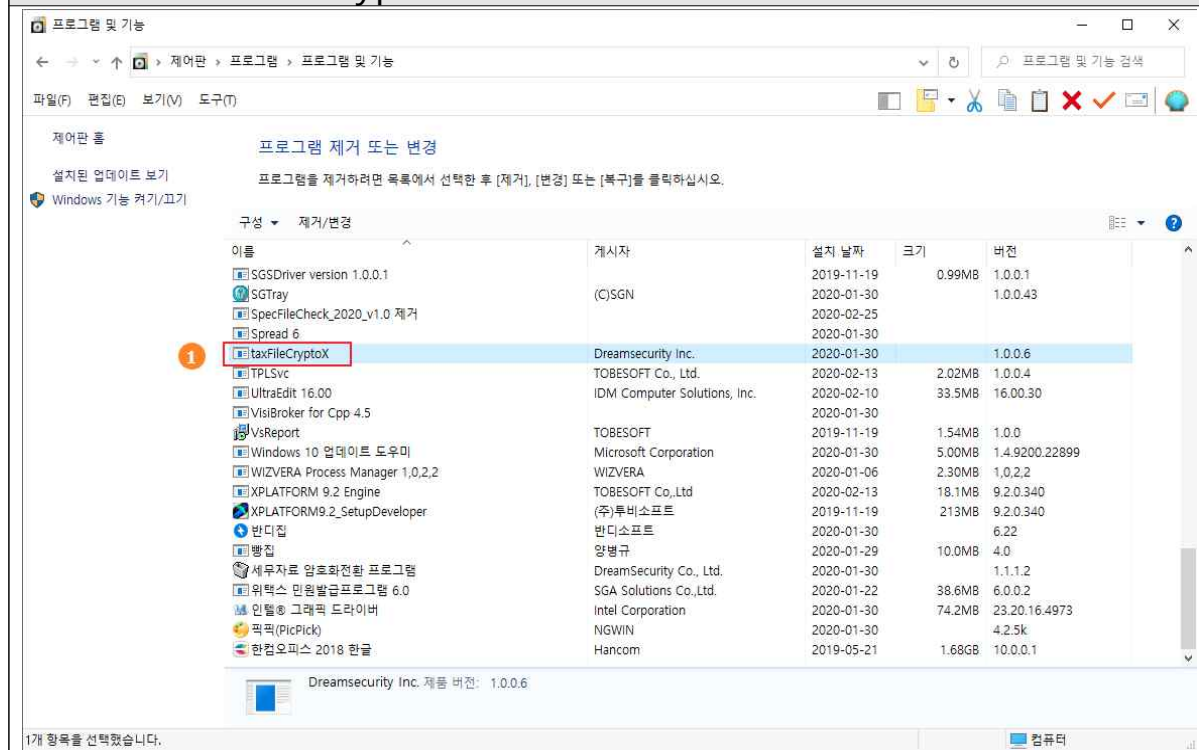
프로그램 및 기능

← → ↑ 제어판 › 프로그램 › 프로그램 및 기능

프로그램 및 기능 검색

파일(F) 편집(E) 보기(V) 도구(T)

제어판 홈

설치된 업데이트 보기

Windows 기능 켜기/끄기

프로그램 제거 또는 변경

프로그램을 제거하려면 목록에서 선택한 후 [제거], [변경] 또는 [복구]를 클릭하십시오.

구성 ▾ 제거/변경

| 이름 | 게시자 | 설치 날짜 | 크기 | 버전 |
|---|---|---|---|---|
| SGSDriver version 1.0.0.1 | | 2019-11-19 | 0.99MB | 1.0.0.1 |
| SGTray | (C)SGN | 2020-01-30 | | 1.0.0.43 |
| SpecFileCheck_2020_v1.0 제거 | | 2020-02-25 | | |
| Spread 6 | | 2020-01-30 | | |
| taxFileCryptoX | Dreamsecurity Inc. | 2020-01-30 | | 1.0.0.6 |
| TPLSvc | TOBESOFT Co., Ltd. | 2020-02-13 | 2.02MB | 1.0.0.4 |
| UltraEdit 16.00 | IDM Computer Solutions, Inc. | 2020-02-10 | 33.5MB | 16.00.30 |
| VisiBroker for Cpp 4.5 | | 2020-01-30 | | |
| VsReport | TOBESOFT | 2019-11-19 | 1.54MB | 1.0.0 |
| Windows 10 업데이트 도우미 | Microsoft Corporation | 2020-01-30 | 5.00MB | 1.4.9200.22899 |
| WIZVERA Process Manager 1,0,2,2 | WIZVERA | 2020-01-06 | 2.30MB | 1,0,2,2 |
| XPLATFORM 9.2 Engine | TOBESOFT Co.,Ltd | 2020-02-13 | 18.1MB | 9.2.0.340 |
| XPLATFORM9.2_SetupDeveloper | (주)투비소프트 | 2019-11-19 | 213MB | 9.2.0.340 |
| 반디집 | 반디소프트 | 2020-01-30 | | 6.22 |
| 빵집 | 양병규 | 2020-01-29 | 10.0MB | 4.0 |
| 세무자료 암호화전환 프로그램 | DreamSecurity Co., Ltd. | 2020-01-30 | | 1.1.1.2 |
| 위택스 민원발급프로그램 6.0 | SGA Solutions Co.,Ltd. | 2020-01-22 | 38.6MB | 6.0.0.2 |
| 인텔® 그래픽 드라이버 | Intel Corporation | 2020-01-30 | 74.2MB | 23.20.16.4973 |
| 픽픽(PicPick) | NGWIN | 2020-01-30 | | 4.2.5k |
| 한컴오피스 2018 한글 | Hancom | 2019-05-21 | 1.68GB | 10.0.0.1 |

1

Dreamsecurity Inc. 제품 버전: 1.0.0.6

1개 항목을 선택했습니다.

컴퓨터